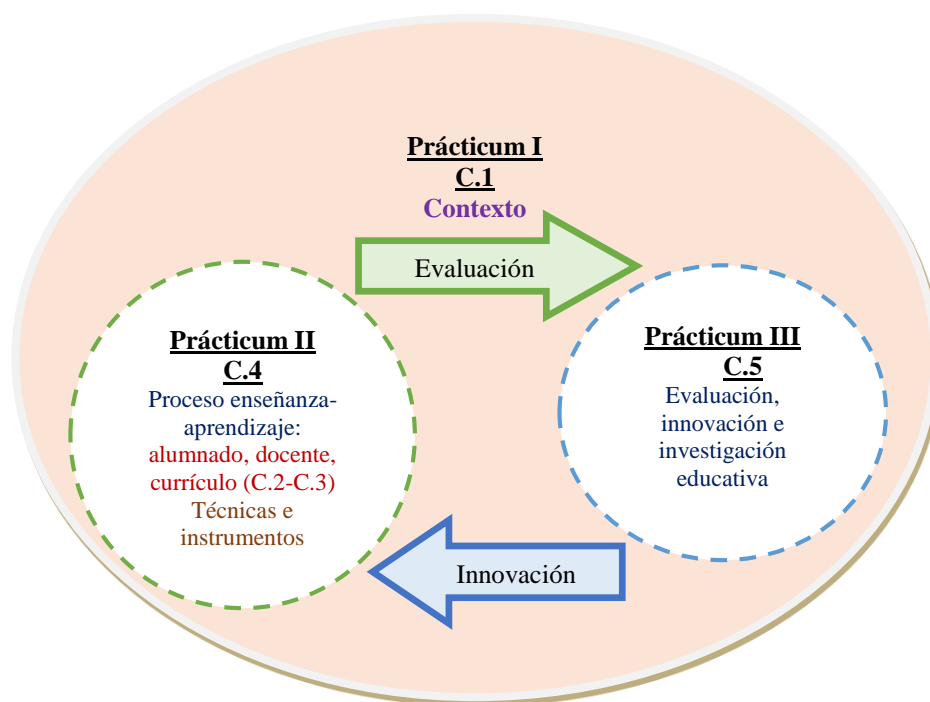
Prácticum I
C.1
Contexto

Evaluación

Prácticum II
C.4
Proceso enseñanza-aprendizaje:
alumnado, docente, currículo (C.2-C.3)
Técnicas e instrumentos

Prácticum III
C.5
Evaluación, innovación e investigación educativa

Innovación